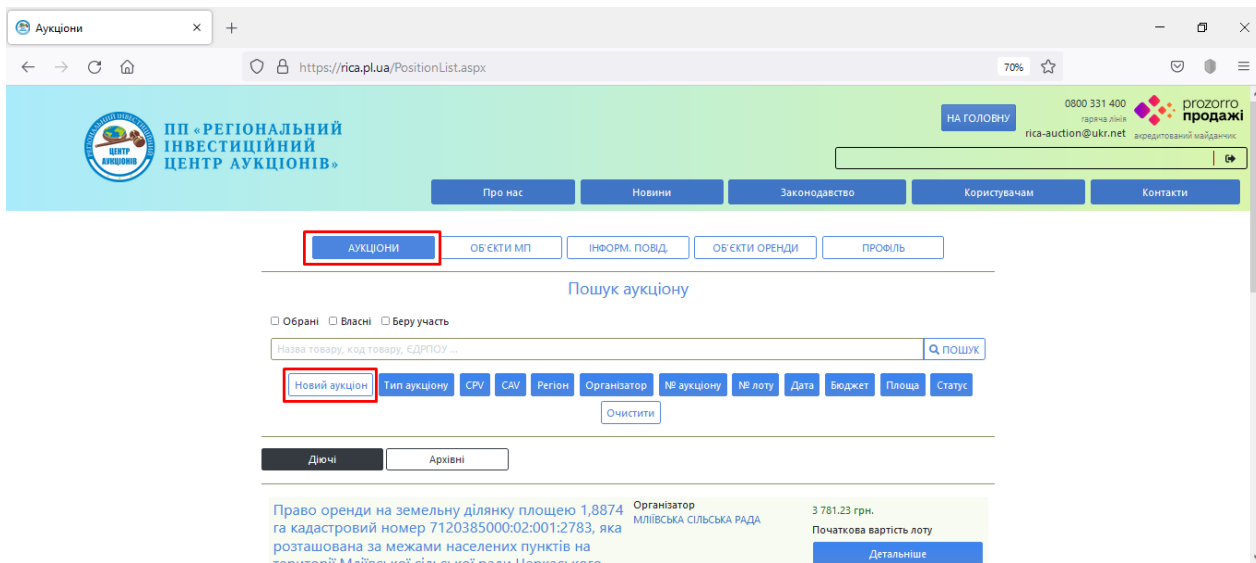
Аукціони

https://rica.pl.ua/PositionList.aspx

70%

ПП «РЕГІОНАЛЬНИЙ ІНВЕСТИЦІЙНИЙ ЦЕНТР АУКЦІОНІВ»

НА ГОЛОВНУ

0800 331 400
гаряча лінія
rica-auction@ukr.net

prozorro продажі
акредитований майданчик

Про нас | Новини | Законодавство | Користувачам | Контакти

АУКЦІОНИ | ОБ'ЄКТИ МП | ІНФОРМ. ПОВІД. | ОБ'ЄКТИ ОРЕНДИ | ПРОФІЛЬ

Пошук аукціону

Обрані Власні Беру участь

Назва товару, код товару, ЄДРПОУ ...

ПОШУК

Новий аукціон | Тип аукціону | CPV | CAV | Регіон | Організатор | № аукціону | № лоту | Дата | Бюджет | Площа | Статус

Очистити

Діючі | Архівні

Право оренди на земельну ділянку площею 1,8874 га кадастровий номер 7120385000:02:001:2783, яка розташована за межами населених пунктів на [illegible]

Організатор
МЛІЇВСЬКА СІЛЬСЬКА РАДА

3 781.23 грн.
Початкова вартість лоту

Детальніше